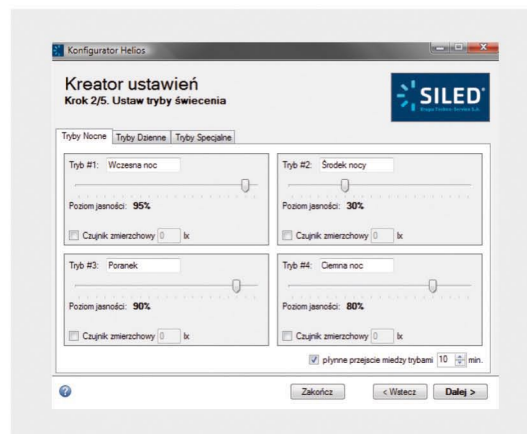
Konfigurator Helios

Kreator ustawień
Krok 2/5. Ustaw tryby świecenia

SILED®
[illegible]

Tryby Nocne | Tryby Dzienne | Tryby Specjalne

Tryb #1: Wczesna noc
Poziom jasności: 95%
Czujnik zmierzchowy 0 lx

Tryb #2: Środek nocy
Poziom jasności: 30%
Czujnik zmierzchowy 0 lx

Tryb #3: Poranek
Poziom jasności: 90%
Czujnik zmierzchowy 0 lx

Tryb #4: Ciemna noc
Poziom jasności: 80%
Czujnik zmierzchowy 0 lx

płynne przejście między trybami 10 min.

Zakończ | < Wstecz | Dalej >